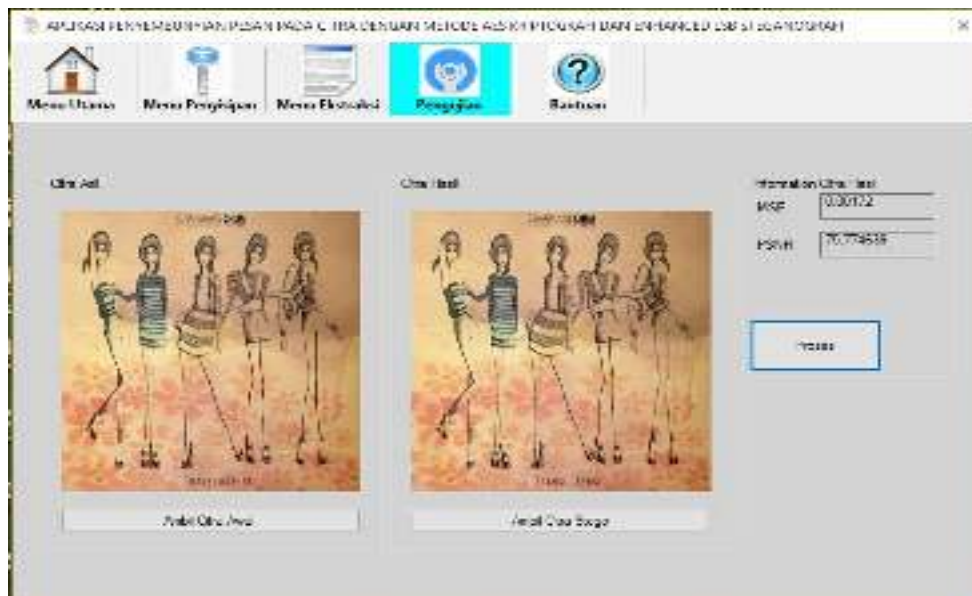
APLIKASI PENYEMBUNYIAN PESAN PADA CITRA DENGAN METODE ASYMPTOGRAPHY DAN ENHANCED LSB STEGANOGRAPHY

×

Menu Utama

Menu Penyisipan

Menu Ekstraksi

Pengujian

Bantuan

Citra Asli

Citra Hasil

Information Citra Hasil

MSE

0.00172

PSNR

75.774639

Proses

Ambil Citra Awal

Ambil Citra Stego